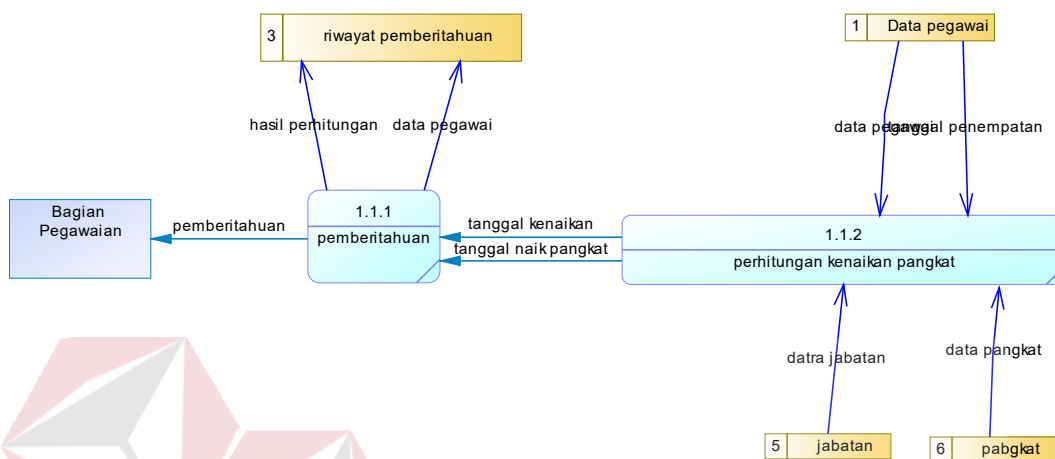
3 riwayat pemberitahuan

1 Data pegawai

hasil perhitungan

data pegawai

data pegawai

tanggal penempatan

Bagian Pegawaian

pemberitahuan

1.1.1
pemberitahuan

tanggal kenaikan

tanggal naik pangkat

1.1.2
perhitungan kenaikan pangkat

datra jabatan

data pangkat

5 jabatan

6 pabgkat